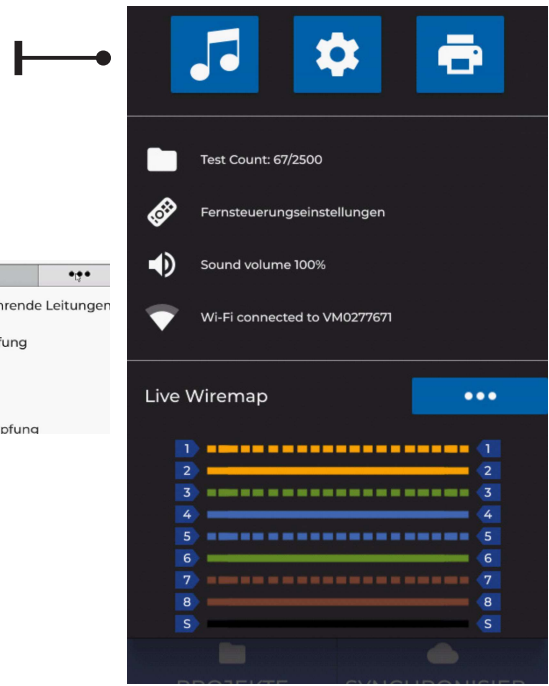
hrende Leitungen
fung

pfung

Test Count: 67/2500

Fernsteuerungseinstellungen

Sound volume 100%

Wi-Fi connected to VM0277671

Live Wiremap

| 1 | 1 |
|---|---|
| 2 | 2 |
| 3 | 3 |
| 4 | 4 |
| 5 | 5 |
| 6 | 6 |
| 7 | 7 |
| 8 | 8 |
| S | S |

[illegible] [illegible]